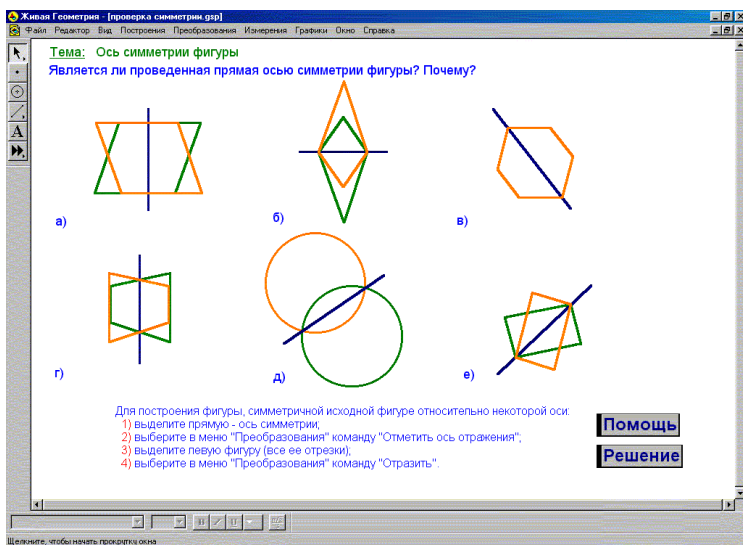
Живая Геометрия - [проверка симметрии.gsp]

Файл Редактор Вид Построения Преобразования Измерения Графики Окно Справка

Тема: Ось симметрии фигуры

Является ли проведенная прямая осью симметрии фигуры? Почему?

а)

б)

в)

г)

д)

е)

Для построения фигуры, симметричной исходной фигуре относительно некоторой оси:
1) выделите прямую - ось симметрии;
2) выберите в меню "Преобразования" команду "Отметить ось отражения";
3) выделите левую фигуру (все ее отрезки);
4) выберите в меню "Преобразования" команду "Отразить".

Помощь

Решение

Щелкните, чтобы начать прокрутку окна